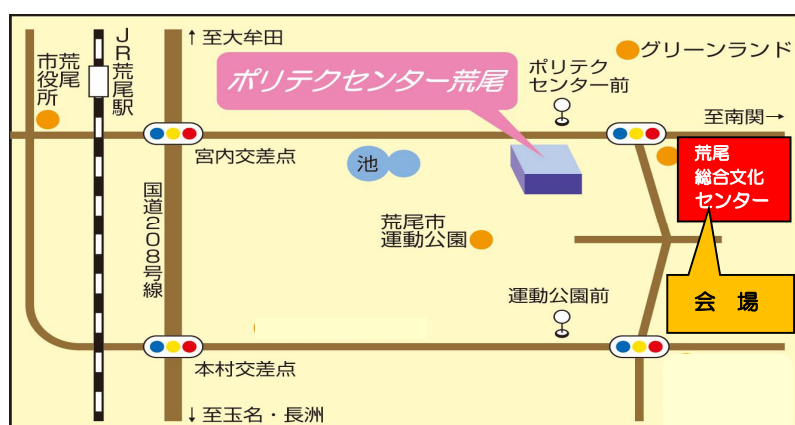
荒尾市役所

JR荒尾駅

↑至大牟田

ポリテクセンター荒尾

ポリテクセンター前

グリーンランド

至南関→

宮内交差点

池

荒尾総合文化センター

国道208号線

荒尾市運動公園

会 場

運動公園前

本村交差点

↓至玉名・長洲